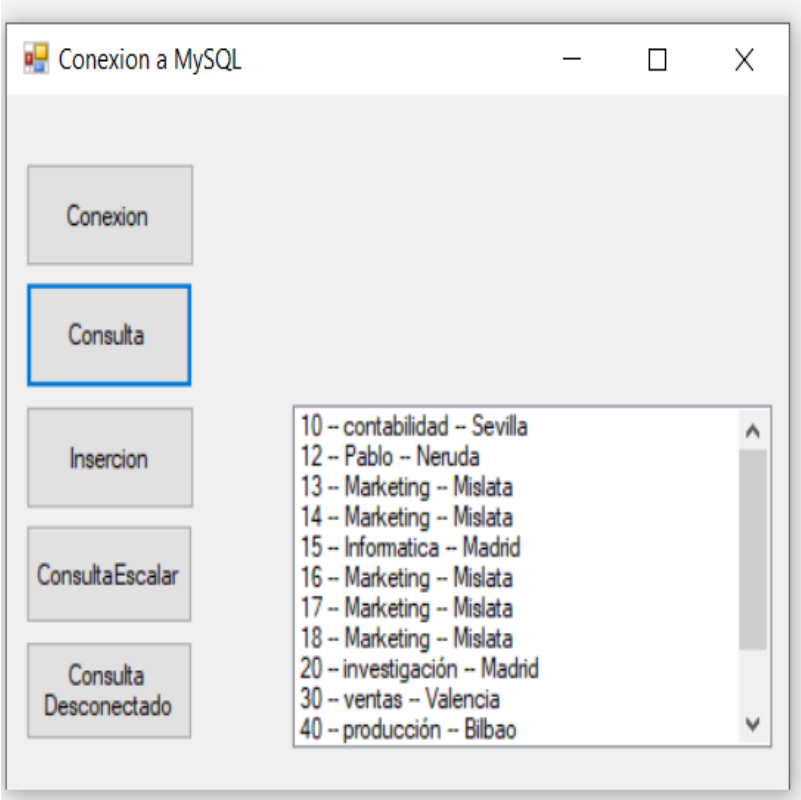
Conexion a MySQL

Conexion

Consulta

Insercion

ConsultaEscalar

Consulta Desconectado

10 -- contabilidad -- Sevilla
12 -- Pablo -- Neruda
13 -- Marketing -- Mislata
14 -- Marketing -- Mislata
15 -- Informatica -- Madrid
16 -- Marketing -- Mislata
17 -- Marketing -- Mislata
18 -- Marketing -- Mislata
20 -- investigación -- Madrid
30 -- ventas -- Valencia
40 -- producción -- Bilbao